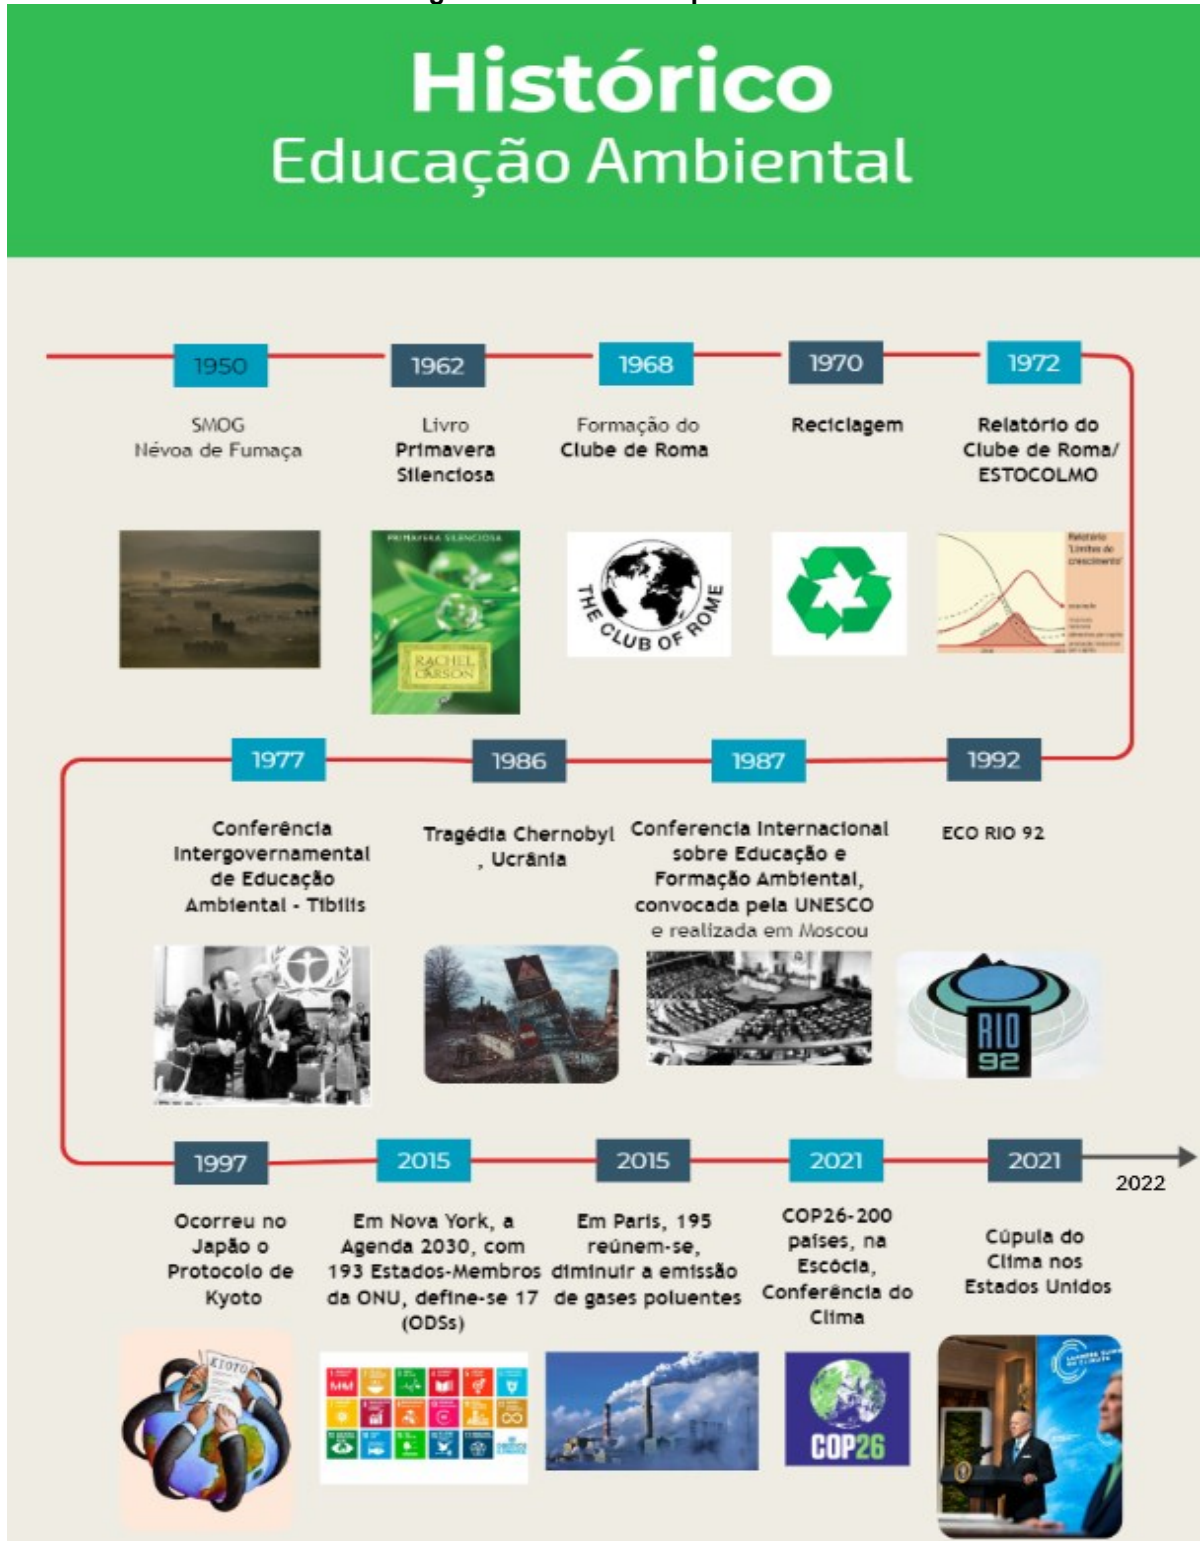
Histórico
Educação Ambiental

1950
SMOG
Névoa de Fumaça

1962
Livro
Primavera
Silenciosa

PRIMAVERA SILENCIOSA
RACHEL CARSON

1968
Formação do
Clube de Roma

THE CLUB OF ROME

1970
Reciclagem

1972
Relatório do
Clube de Roma/
ESTOCOLMO

Relatório 'Limites do crescimento'

1977
Conferência
Intergovernamental
de Educação
Ambiental - Tibilis

1986
Tragédia Chernobyl
, Ucrânia

1987
Conferencia Internacional
sobre Educação e
Formação Ambiental,
convocada pela UNESCO
e realizada em Moscou

1992
ECO RIO 92

RIO 92

1997
Ocorreu no
Japão o
Protocolo de
Kyoto

KYOTO

2015
Em Nova York, a
Agenda 2030, com
193 Estados-Membros
da ONU, define-se 17
(ODSs)

2015
Em Paris, 195
reúnem-se,
diminuir a emissão
de gases poluentes

2021
COP26-200
países, na
Escócia,
Conferência do
Clima

COP26

2021
Cúpula do
Clima nos
Estados Unidos

2022